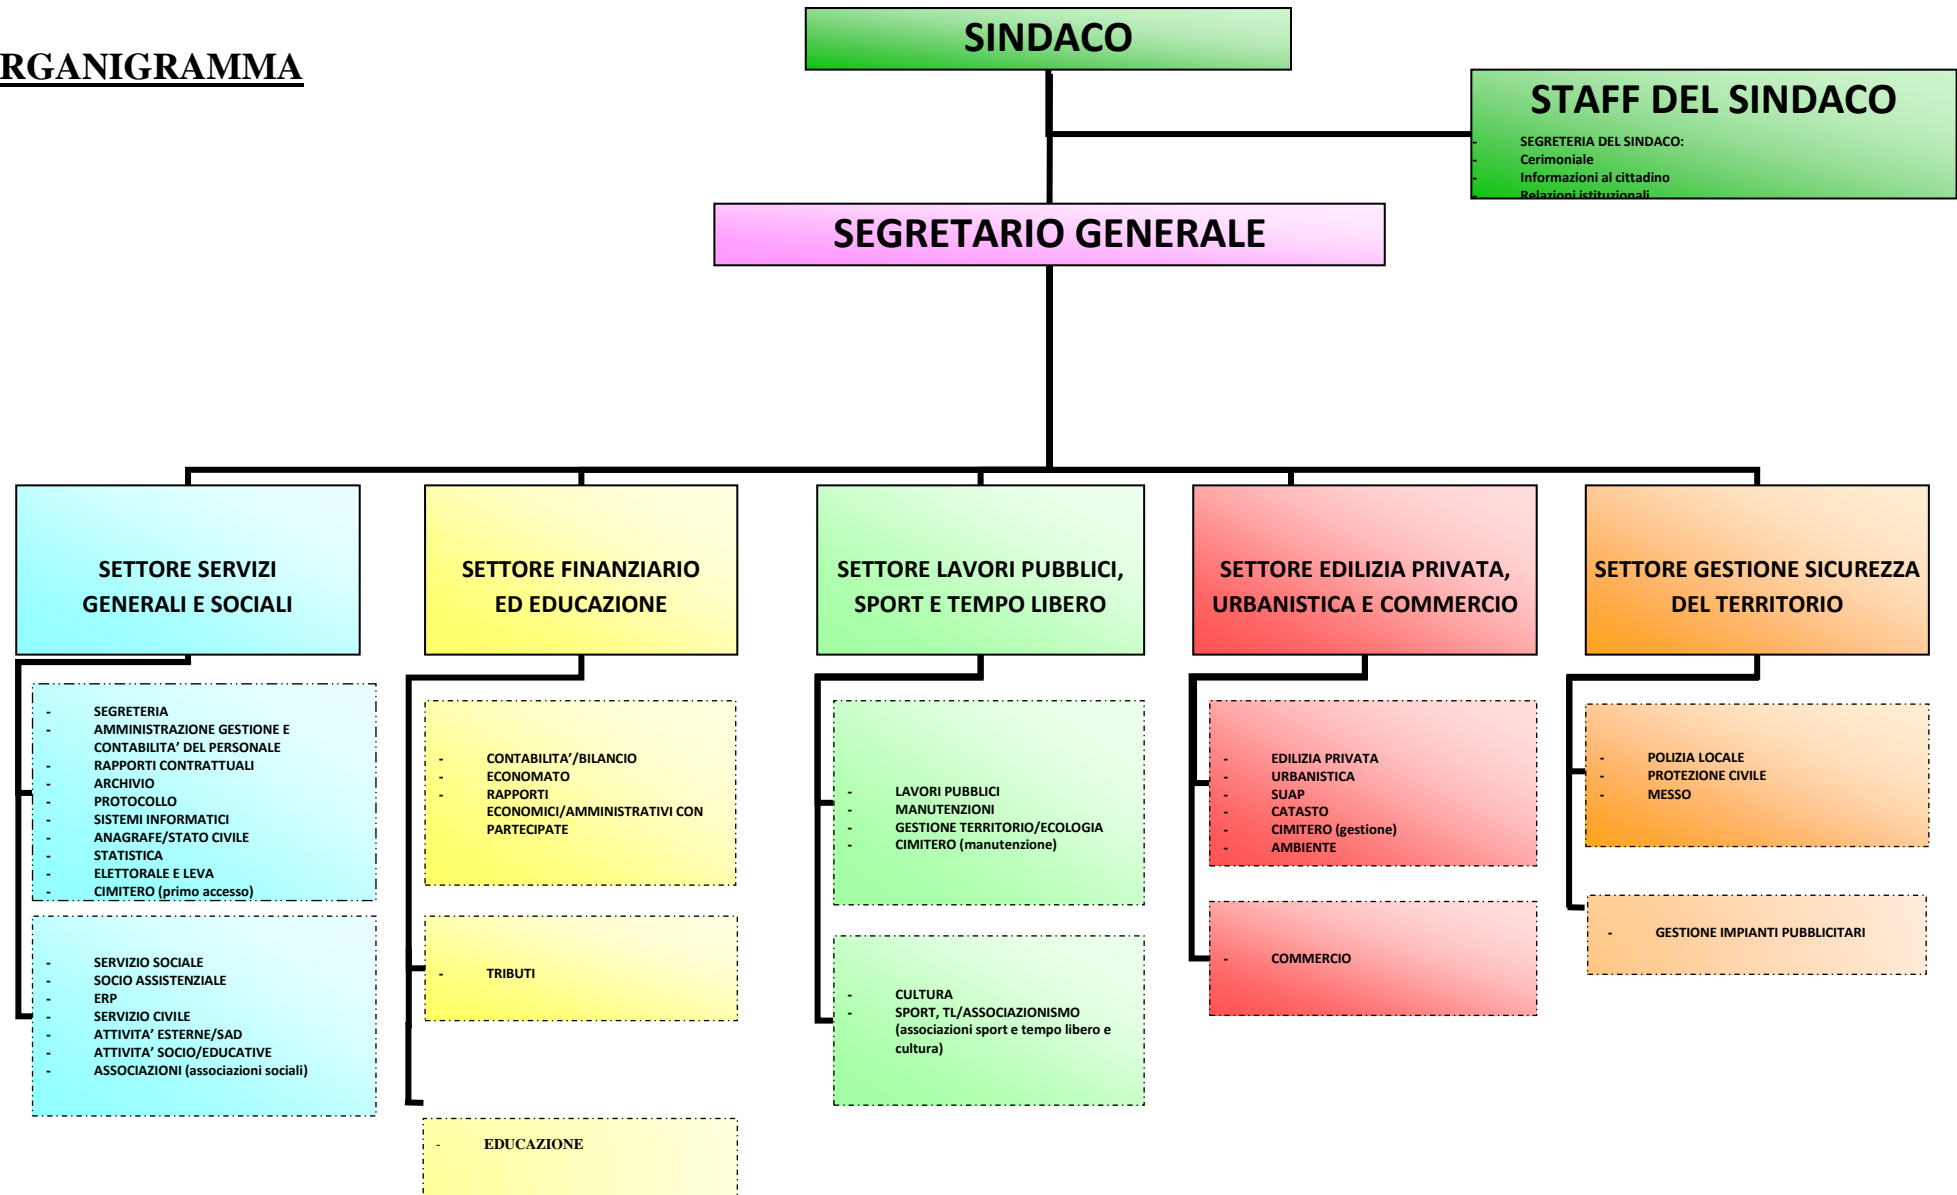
RGANIGRAMMA

SINDACO

STAFF DEL SINDACO

- SEGRETERIA DEL SINDACO:
- Cerimoniale
- Informazioni al cittadino
- Relazioni istituzionali

SEGRETARIO GENERALE

SETTORE SERVIZI GENERALI E SOCIALI

- SEGRETERIA
- AMMINISTRAZIONE GESTIONE E CONTABILITA' DEL PERSONALE
- RAPPORTI CONTRATTUALI
- ARCHIVIO
- PROTOCOLLO
- SISTEMI INFORMATICI
- ANAGRAFE/STATO CIVILE
- STATISTICA
- ELETTORALE E LEVA
- CIMITERO (primo accesso)

- SERVIZIO SOCIALE
- SOCIO ASSISTENZIALE
- ERP
- SERVIZIO CIVILE
- ATTIVITA' ESTERNE/SAD
- ATTIVITA' SOCIO/EDUCATIVE
- ASSOCIAZIONI (associazioni sociali)

SETTORE FINANZIARIO ED EDUCAZIONE

- CONTABILITA'/BILANCIO
- ECONOMATO
- RAPPORTI ECONOMICI/AMMINISTRATIVI CON PARTECIPATE

- TRIBUTI

- EDUCAZIONE

SETTORE LAVORI PUBBLICI, SPORT E TEMPO LIBERO

- LAVORI PUBBLICI
- MANUTENZIONI
- GESTIONE TERRITORIO/ECOLOGIA
- CIMITERO (manutenzione)

- CULTURA
- SPORT, TL/ASSOCIAZIONISMO (associazioni sport e tempo libero e cultura)

SETTORE EDILIZIA PRIVATA, URBANISTICA E COMMERCIO

- EDILIZIA PRIVATA
- URBANISTICA
- SUAP
- CATASTO
- CIMITERO (gestione)
- AMBIENTE

- COMMERCIO

SETTORE GESTIONE SICUREZZA DEL TERRITORIO

- POLIZIA LOCALE
- PROTEZIONE CIVILE
- MESSO

- GESTIONE IMPIANTI PUBBLICITARI